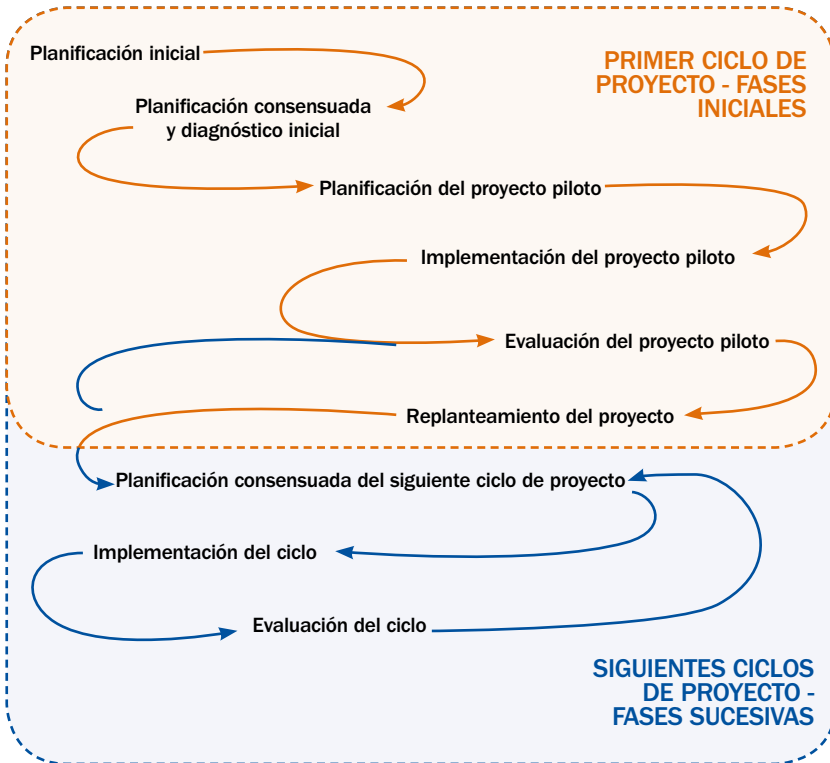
Planificación inicial

PRIMER CICLO DE PROYECTO - FASES INICIALES

Planificación consensuada y diagnóstico inicial

Planificación del proyecto piloto

Implementación del proyecto piloto

Evaluación del proyecto piloto

Replanteamiento del proyecto

Planificación consensuada del siguiente ciclo de proyecto

Implementación del ciclo

Evaluación del ciclo

SIGUIENTES CICLOS DE PROYECTO - FASES SUCESIVAS